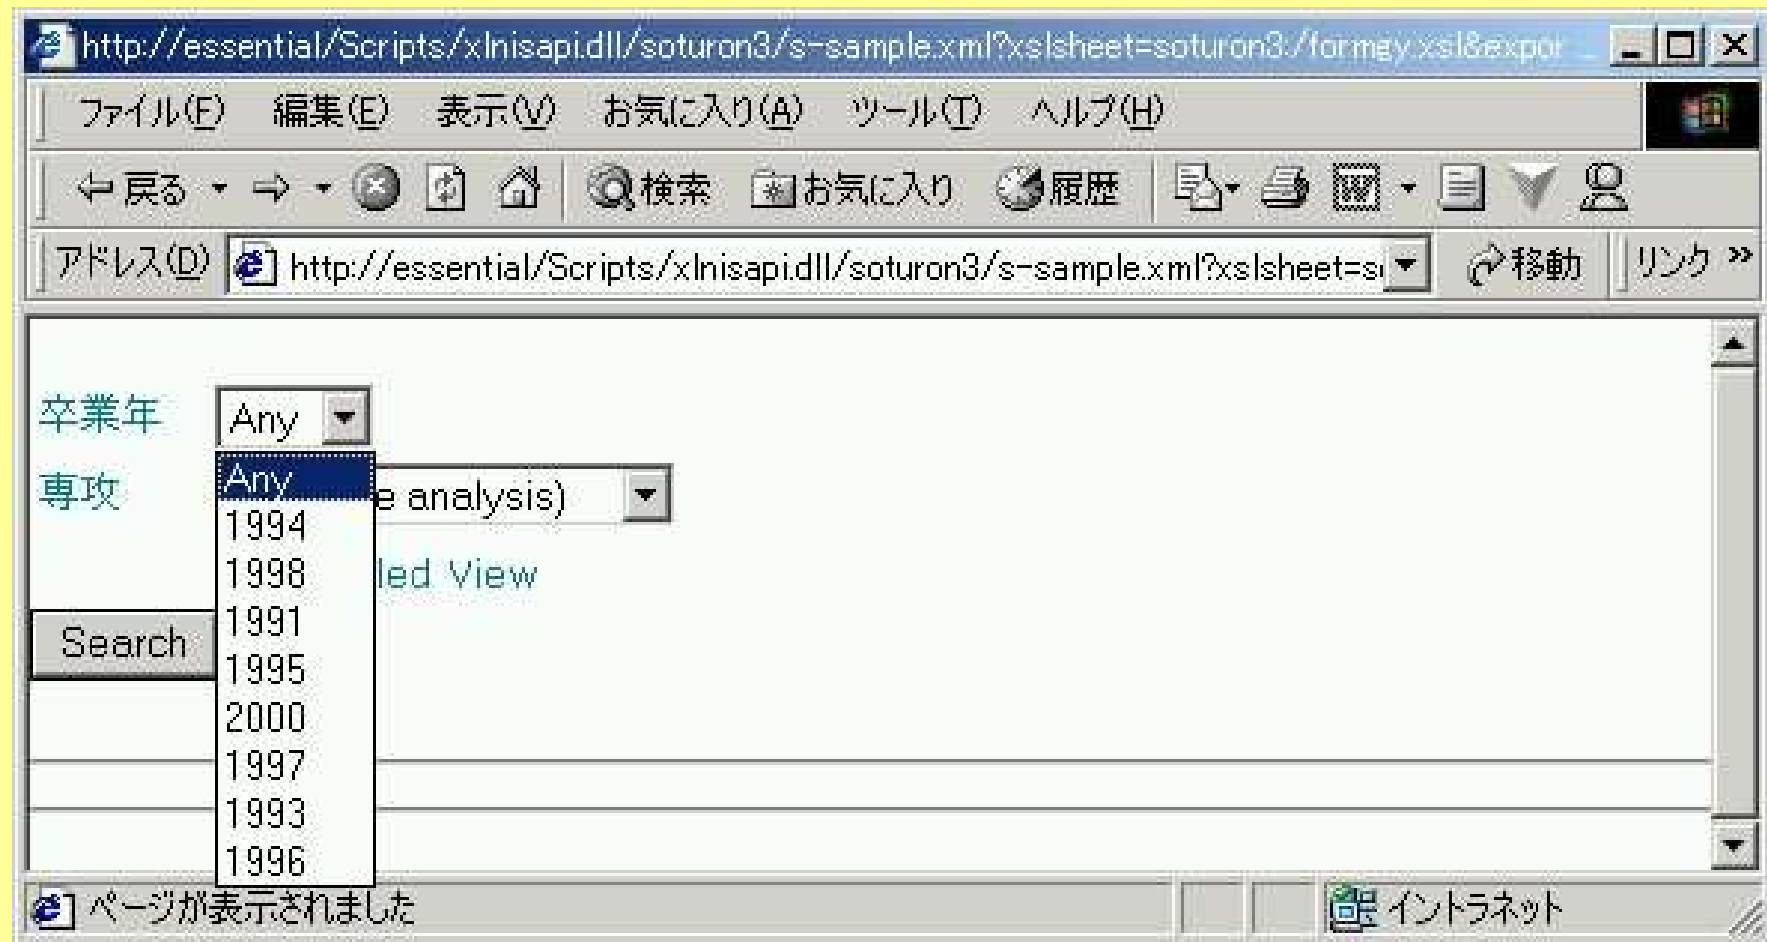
http://essential/Scripts/xlnisapi.dll/soturon3/s-sample.xml?xslsheet=soturon3:/formgy.xsl&expor

ファイル(F) 編集(E) 表示(V) お気に入り(A) ツール(T) ヘルプ(H)

戻る 検索 お気に入り 履歴

アドレス(D) http://essential/Scripts/xlnisapi.dll/soturon3/s-sample.xml?xslsheet=s 移動 リンク »

卒業年 Any

専攻 e analysis)

led View

Search

Any
1994
1998
1991
1995
2000
1997
1993
1996

ページが表示されました イントラネット